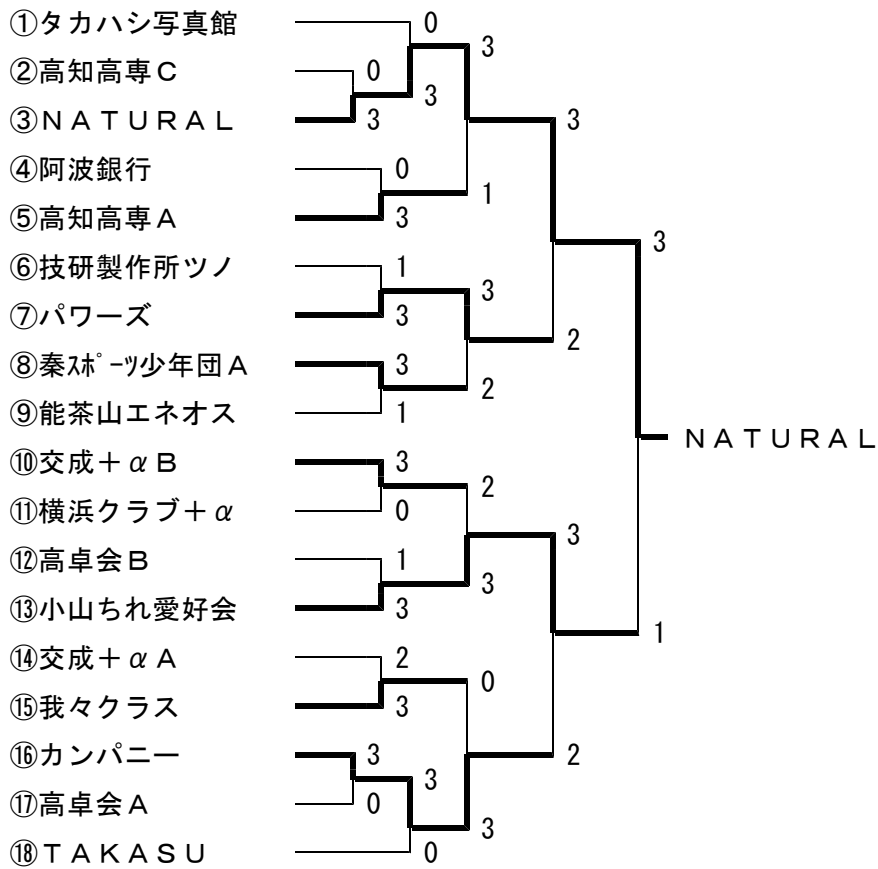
①タカハシ写真館
②高知高専C
③NATURAL
④阿波銀行
⑤高知高専A
⑥技研製作所ツノ
⑦パワーズ
⑧秦ｽﾎﾟｰﾂ少年団A
⑨能茶山エネオス
⑩交成+αB
⑪横浜クラブ+α
⑫高卓会B
⑬小山ちれ愛好会
⑭交成+αA
⑮我々クラス
⑯カンパニー
⑰高卓会A
⑱TAKASU

0
0
3
3
3
3
0
3
1
1
3
3
3
1
2
2
3
3
0
2
1
3
3
3
2
3
0
2
3
0
3
0
3
2
1

NATURAL